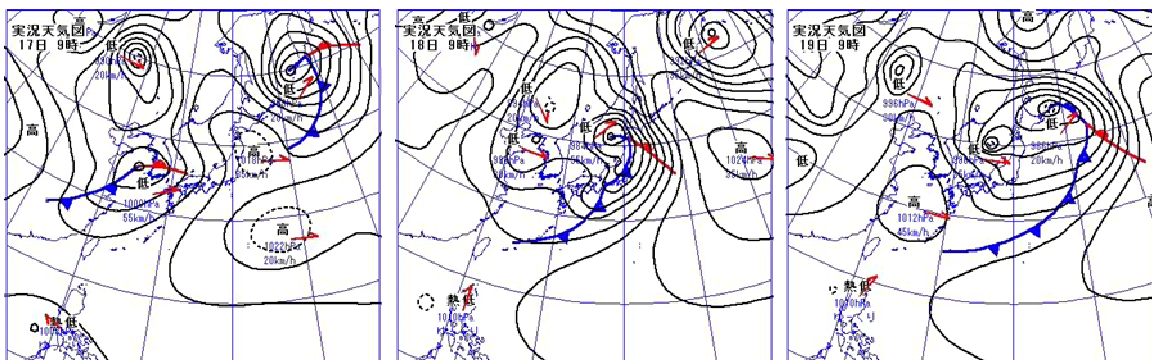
高
実況天気図
17日 9時
低
20km/h
低
20km/h
高
高
1018hPa
55km/h
低
1000hPa
55km/h
高
1022hPa
20km/h
熱低
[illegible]

低
実況天気図
18日 9時
低
低
20km/h
低
996hPa
50km/h
低
984hPa
55km/h
高
1024hPa
20km/h
熱低
1010hPa

高
実況天気図
19日 9時
低
996hPa
低
低
低
996hPa
20km/h
高
1012hPa
45km/h
熱低
1010hPa